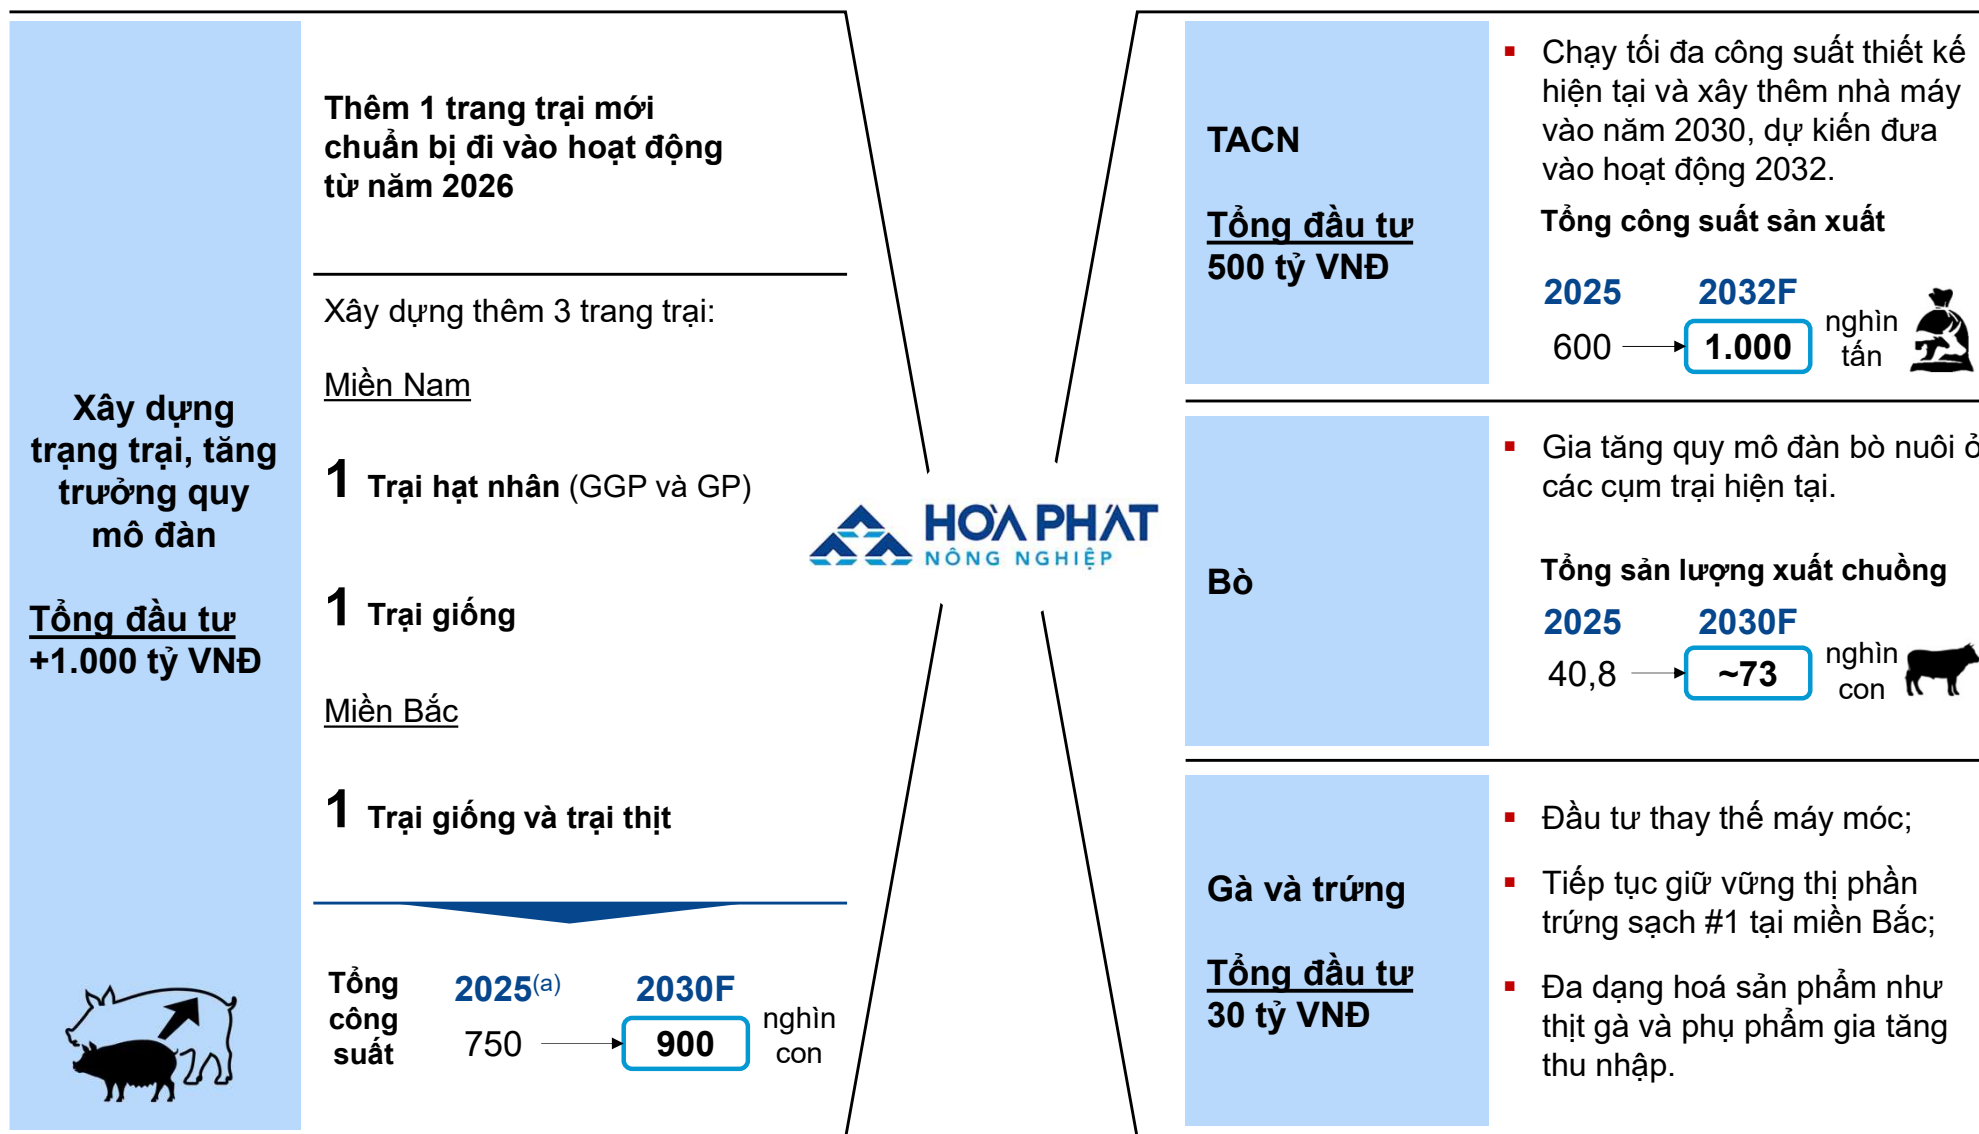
Xây dựng trạng trại, tăng trưởng quy mô đàn

Tổng đầu tư
+1.000 tỷ VNĐ

Thêm 1 trang trại mới chuẩn bị đi vào hoạt động từ năm 2026

Xây dựng thêm 3 trang trại:

Miền Nam

1 Trại hạt nhân (GGP và GP)

1 Trại giống

Miền Bắc

1 Trại giống và trại thịt

Tổng công suất

| 2025$^{(a)}$ | 2030F | |
|---|---|---|
| 750 | 900 | nghìn con |

HOÀ PHÁT
NÔNG NGHIỆP

TACN

Tổng đầu tư
500 tỷ VNĐ

▪ Chạy tối đa công suất thiết kế hiện tại và xây thêm nhà máy vào năm 2030, dự kiến đưa vào hoạt động 2032.

Tổng công suất sản xuất

| 2025 | 2032F | |
|---|---|---|
| 600 | 1.000 | nghìn tấn |

Bò

▪ Gia tăng quy mô đàn bò nuôi ở các cụm trại hiện tại.

Tổng sản lượng xuất chuồng

| 2025 | 2030F | |
|---|---|---|
| 40,8 | ~73 | nghìn con |

Gà và trứng

Tổng đầu tư
30 tỷ VNĐ

▪ Đầu tư thay thế máy móc;

▪ Tiếp tục giữ vững thị phần trứng sạch #1 tại miền Bắc;

▪ Đa dạng hoá sản phẩm như thịt gà và phụ phẩm gia tăng thu nhập.